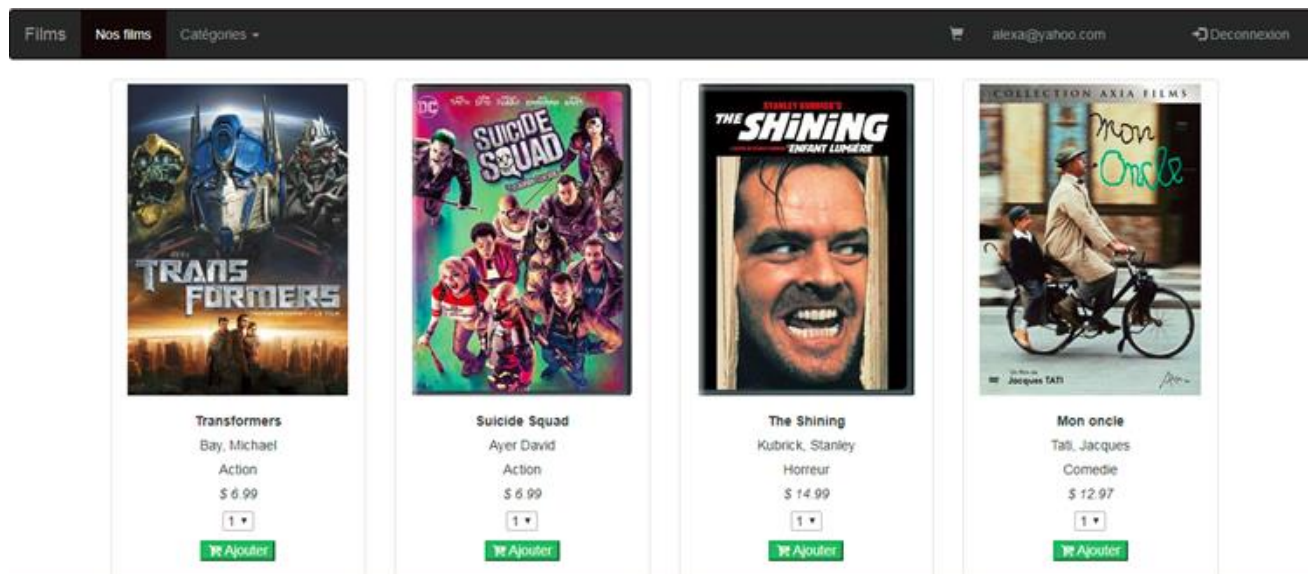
Films Nos films Catégories ▾ alexa@yahoo.com Deconnexion

TRANS FORMERS

Transformers
Bay, Michael
Action
$ 6.99
1 ▾
Ajouter

DC
SUICIDE SQUAD

Suicide Squad
Ayer David
Action
$ 6.99
1 ▾
Ajouter

STANLEY KUBRICK'S
THE SHINING
ENFANT LUMIÈRE

The Shining
Kubrick, Stanley
Horreur
$ 14.99
1 ▾
Ajouter

COLLECTION AXIA FILMS
Mon Oncle
Un film de Jacques TATI

Mon oncle
Tati, Jacques
Comedie
$ 12.97
1 ▾
Ajouter